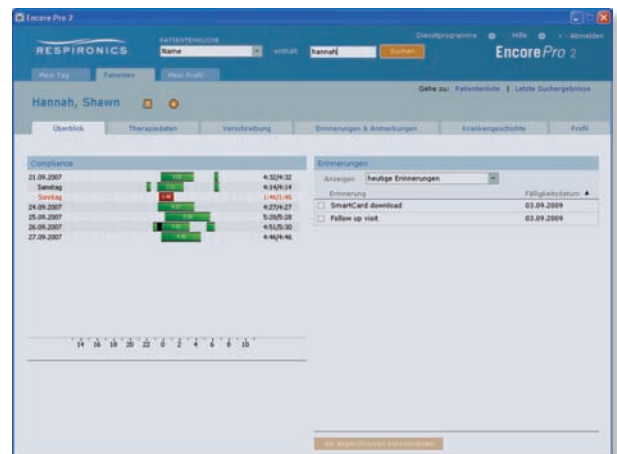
Encore Pro 2

RESPIRONICS

PATIENTENSUCHE

Name

enthält

hannah

Suchen

Dienstprogramme

Hilfe

Abmelden

Encore Pro 2

Mein Tag

Patienten

Mein Profil

Hannah, Shawn

Gehe zu: Patientenliste | Letzte Suchergebnisse

Überblick

Therapiedaten

Verschreibung

Erinnerungen & Anmerkungen

Krankengeschichte

Profil

Compliance

| | |
|---|---|
| 21.09.2007 | 4:32/4:32 |
| Samstag | 4:14/4:14 |
| Sonntag | 1:46/1:46 |
| 24.09.2007 | 4:27/4:27 |
| 25.09.2007 | 5:28/5:28 |
| 26.09.2007 | 4:51/5:30 |
| 27.09.2007 | 4:46/4:46 |

14 16 18 20 22 0 2 4 6 8 10

Erinnerungen

Anzeigen

heutige Erinnerungen

| Erinnerung | Fälligkeitsdatum ▲ |
|---|---|
| SmartCard download | 03.09.2009 |
| Follow up visit | 03.09.2009 |

Als abgeschlossen kennzeichnen